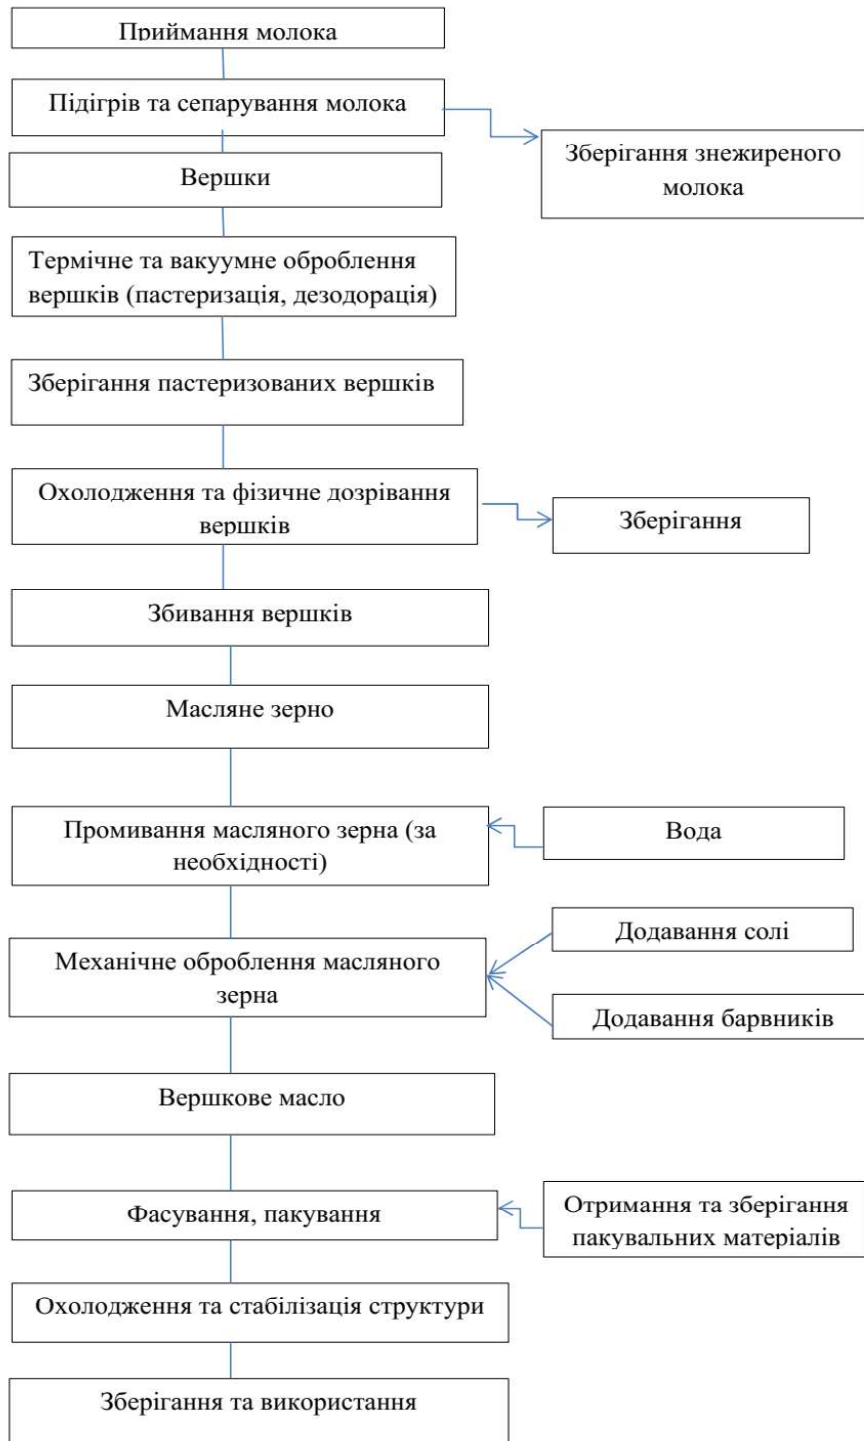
Приймання молока

Підігрів та сепарування молока

Зберігання знежиреного молока

Вершки

Термічне та вакуумне оброблення вершків (пастеризація, дезодорація)

Зберігання пастеризованих вершків

Охолодження та фізичне дозрівання вершків

Зберігання

Збивання вершків

Масляне зерно

Промивання масляного зерна (за необхідності)

Вода

Механічне оброблення масляного зерна

Додавання солі

Додавання барвників

Вершкове масло

Фасування, пакування

Отримання та зберігання пакувальних матеріалів

Охолодження та стабілізація структури

Зберігання та використання